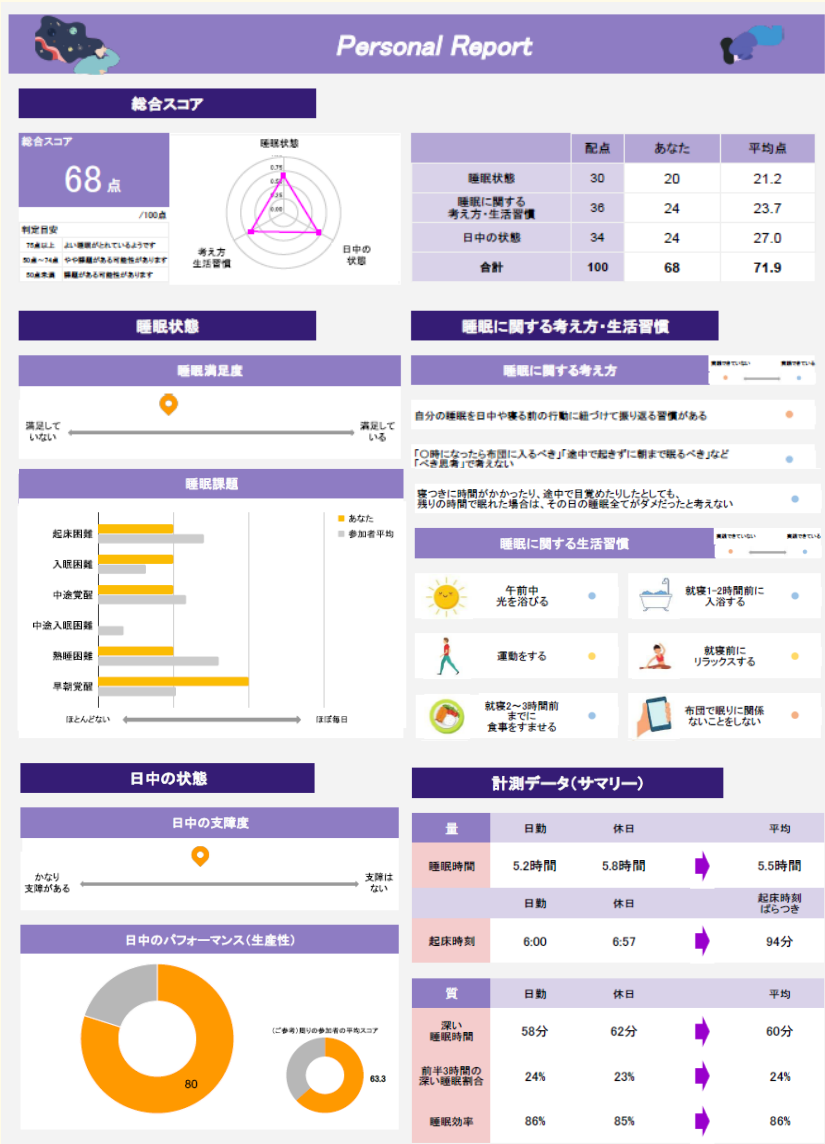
Personal Report

総合スコア

総合スコア
68点
/100点

判定目安
| 75点以上 | よい睡眠がとれているようです |
|---|---|
| 50点～74点 | やや睡眠がある可能性があります |
| 50点未満 | 睡眠がある可能性があります |

睡眠状態
0.75
0.5
0.25
0.00
考え方
生活習慣
日中の
状態

| | 配点 | あなた | 平均点 |
|---|---|---|---|
| 睡眠状態 | 30 | 20 | 21.2 |
| 睡眠に関する考え方・生活習慣 | 36 | 24 | 23.7 |
| 日中の状態 | 34 | 24 | 27.0 |
| 合計 | 100 | 68 | 71.9 |

睡眠状態

睡眠満足度
満足していない
満足している

睡眠課題
あなた
参加者平均
起床困難
入眠困難
中途覚醒
中途入眠困難
熟睡困難
早朝覚醒
ほとんどない
ほぼ毎日

睡眠に関する考え方・生活習慣

睡眠に関する考え方
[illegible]
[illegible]

自分の睡眠を日中や寝る前の行動に結びつけて振り返る習慣がある

「〇時になったら布団に入るべき」「途中で起きずに朝まで眠るべき」など「べき思考」で考えない

寝つきに時間がかかったり、途中で目覚めたりしたとしても、残りの時間で眠れた場合は、その日の睡眠全てがダメだったと考えない

睡眠に関する生活習慣
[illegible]
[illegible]

午前中光を浴びる
就寝1~2時間前に入浴する
運動をする
就寝前にリラックスする
就寝2～3時間前までに食事をすませる
布団で眠りに関係ないことをしない

日中の状態

日中の支障度
かなり支障がある
支障はない

日中のパフォーマンス（生産性）
80
（ご参考）眠りの参加者の平均スコア
63.3

計測データ（サマリー）

| 量 | 日勤 | 休日 | | 平均 |
|---|---|---|---|---|
| 睡眠時間 | 5.2時間 | 5.8時間 | | 5.5時間 |
| | 日勤 | 休日 | | 起床時刻ばらつき |
| 起床時刻 | 6:00 | 6:57 | | 94分 |

| 質 | 日勤 | 休日 | | 平均 |
|---|---|---|---|---|
| 深い睡眠時間 | 58分 | 62分 | | 60分 |
| 前半3時間の深い睡眠割合 | 24% | 23% | | 24% |
| 睡眠効率 | 86% | 85% | | 86% |